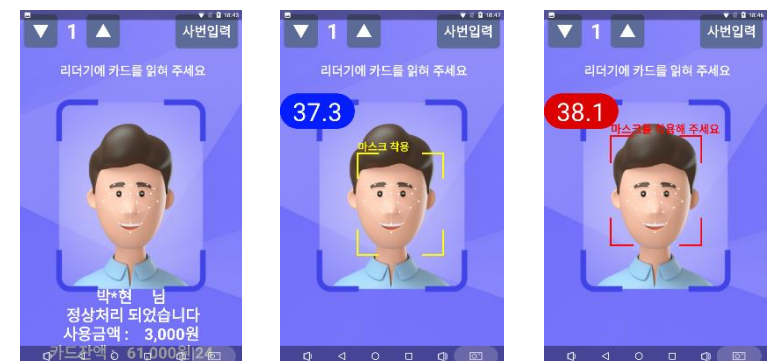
18:45
1
사번입력
리더기에 카드를 읽혀 주세요
박*현 님
정상처리 되었습니다
사용금액 : 3,000원
카드잔액 : 61,000원24

18:47
1
사번입력
리더기에 카드를 읽혀 주세요
37.3
마스크 착용

18:46
1
사번입력
리더기에 카드를 읽혀 주세요
38.1
마스크를 착용해 주세요